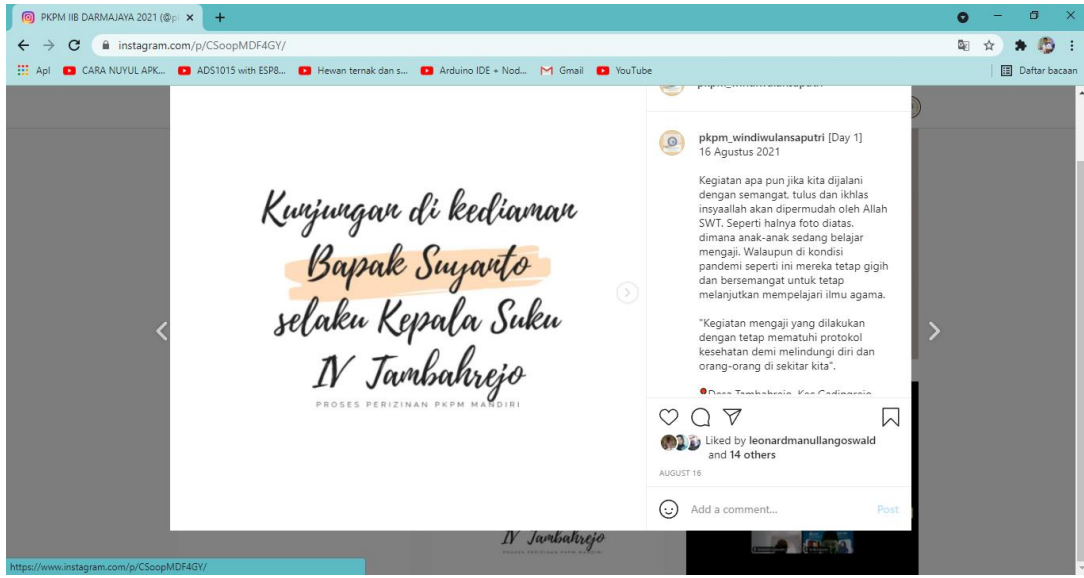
PKPM IIB DARMAJAYA 2021 (@p ×
+
instagram.com/p/CSoopMDF4GY/
Apl
CARA NUYUL APK...
ADS1015 with ESP8...
Hewan ternak dan s...
Arduino IDE + Nod...
Gmail
YouTube
Daftar bacaan

Kunjungan di kediaman
Bapak Suyanto
selaku Kepala Suku
IV Tambahrejo
PROSES PERIZINAN PKPM MANDIRI

pkpm_windiwulansaputri [Day 1]
16 Agustus 2021

Kegiatan apa pun jika kita dijalani dengan semangat, tulus dan ikhlas insyaallah akan dipermudah oleh Allah SWT. Seperti halnya foto diatas. dimana anak-anak sedang belajar mengaji. Walaupun di kondisi pandemi seperti ini mereka tetap gigih dan bersemangat untuk tetap melanjutkan mempelajari ilmu agama.

"Kegiatan mengaji yang dilakukan dengan tetap mematuhi protokol kesehatan demi melindungi diri dan orang-orang di sekitar kita".

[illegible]

Liked by leonardmanullangoswald and 14 others
AUGUST 16
Add a comment...
Post

IV Tambahrejo
https://www.instagram.com/p/CSoopMDF4GY/